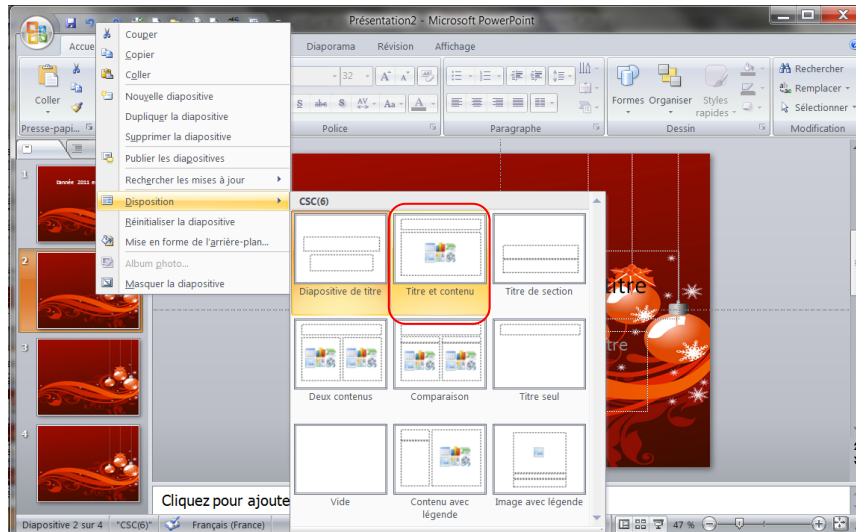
Présentation2 - Microsoft PowerPoint

Accue
Diaporama
Révision
Affichage

Coller
Presse-papi...
Police
Paragraphe
Formes
Organiser
Styles rapides
Dessin
Rechercher
Remplacer
Sélectionner
Modification

Couper
Copier
Coller
Nouvelle diapositive
Dupliquer la diapositive
Supprimer la diapositive
Publier les diapositives
Rechercher les mises à jour
Disposition
Réinitialiser la diapositive
Mise en forme de l'arrière-plan...
Album photo...
Masquer la diapositive

CSC(6)
Diapositive de titre
Titre et contenu
Titre de section
Deux contenus
Comparaison
Titre seul
Vide
Contenu avec légende
Image avec légende

1
Année 2011 e
2
3
4

titre
itre

Cliquez pour ajoute

Diapositive 2 sur 4
"CSC(6)"
Français (France)
47 %